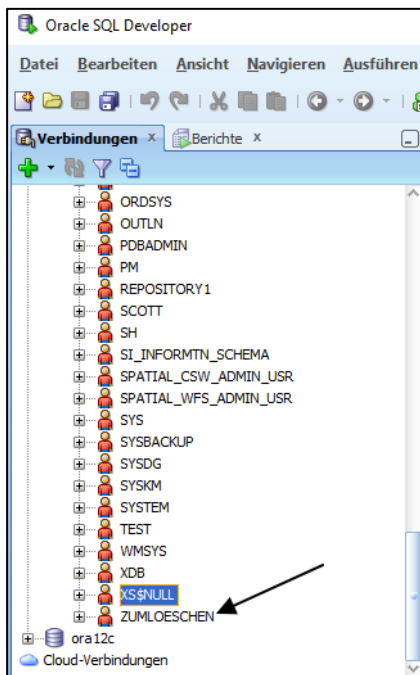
Oracle SQL Developer

Datei Bearbeiten Ansicht Navigieren Ausführen

Verbindungen × Berichte ×

ORDSYS
OUTLN
PDBADMIN
PM
REPOSITORY1
SCOTT
SH
SI_INFORMTN_SCHEMA
SPATIAL_CSW_ADMIN_USR
SPATIAL_WFS_ADMIN_USR
SYS
SYSBACKUP
SYSDG
SYSKM
SYSTEM
TEST
WMSYS
XDB
XS$NULL
ZUMLOESCHEN
ora12c
Cloud-Verbindungen